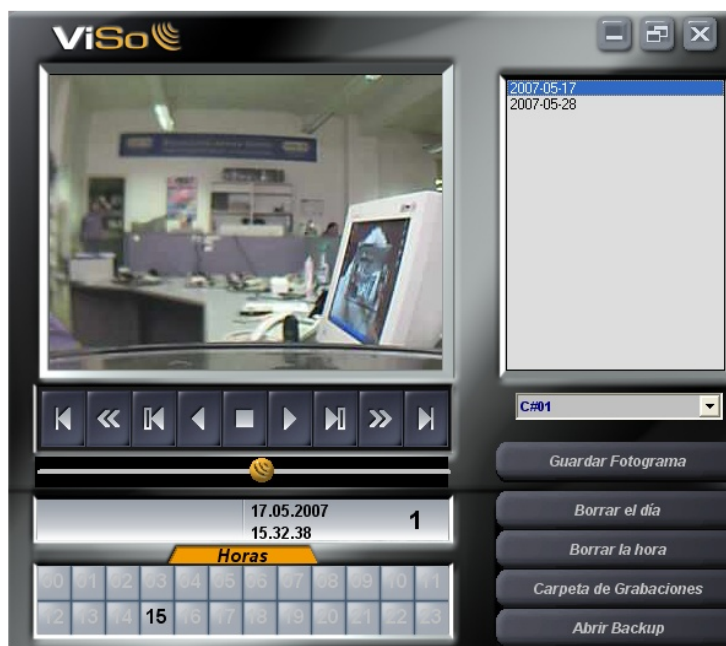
ViSo

2007-05-17
2007-05-28

C#01

Guardar Fotograma

17.05.2007
15.32.38
1

Borrar el día

Borrar la hora

Horas

| 00 | 01 | 02 | 03 | 04 | 05 | 06 | 07 | 08 | 09 | 10 | 11 |
|---|---|---|---|---|---|---|---|---|---|---|---|
| 12 | 13 | 14 | 15 | 16 | 17 | 18 | 19 | 20 | 21 | 22 | 23 |

Carpeta de Grabaciones

Abrir Backup